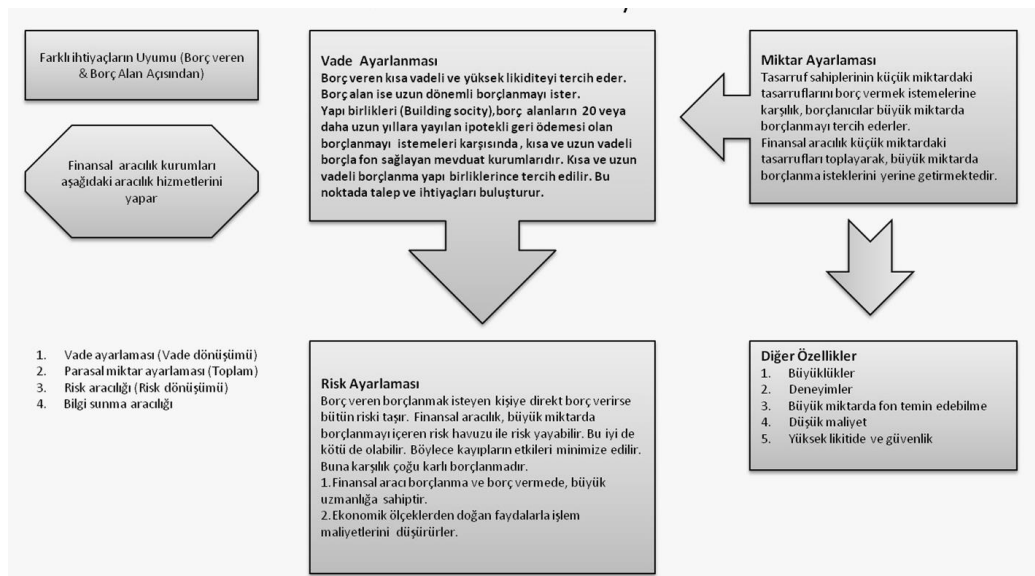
Farklı ihtiyaçların Uyumu (Borç veren & Borç Alan Açısından)

Finansal aracılık kurumları aşağıdaki aracılık hizmetlerini yapar

1. Vade ayarlaması (Vade dönüşümü)
2. Parasal miktar ayarlaması (Toplam)
3. Risk aracılığı (Risk dönüşümü)
4. Bilgi sunma aracılığı

Vade Ayarlanması
Borç veren kısa vadeli ve yüksek likiditeyi tercih eder. Borç alan ise uzun dönemli borçlanmayı ister.
Yapı birlikleri (Building socity),borç alanların 20 veya daha uzun yıllara yayılan ipotekli geri ödemesi olan borçlanmayı istemeleri karşısında, kısa ve uzun vadeli borçla fon sağlayan mevduat kurumlarıdır. Kısa ve uzun vadeli borçlanma yapı birliklerince tercih edilir. Bu noktada talep ve ihtiyaçları buluşturur.

Miktar Ayarlaması
Tasarruf sahiplerinin küçük miktardaki tasarruflarını borç vermek istemelerine karşılık, borçlanıcılar büyük miktarda borçlanmayı tercih ederler.
Finansal aracılık küçük miktardaki tasarrufları toplayarak, büyük miktarda borçlanma isteklerini yerine getirmektedir.

Risk Ayarlaması
Borç veren borçlanmak isteyen kişiye direkt borç verirse bütün riski taşır. Finansal aracılık, büyük miktarda borçlanmayı içeren risk havuzu ile risk yayabilir. Bu iyi de kötü de olabilir. Böylece kayıpların etkileri minimize edilir. Buna karşılık çoğu karlı borçlanmadır.
1. Finansal aracı borçlanma ve borç vermede, büyük uzmanlığa sahiptir.
2. Ekonomik ölçeklerden doğan faydalarla işlem maliyetlerini düşürürler.

Diğer Özellikler
1. Büyüklükler
2. Deneyimler
3. Büyük miktarda fon temin edebilme
4. Düşük maliyet
5. Yüksek likitide ve güvenlik